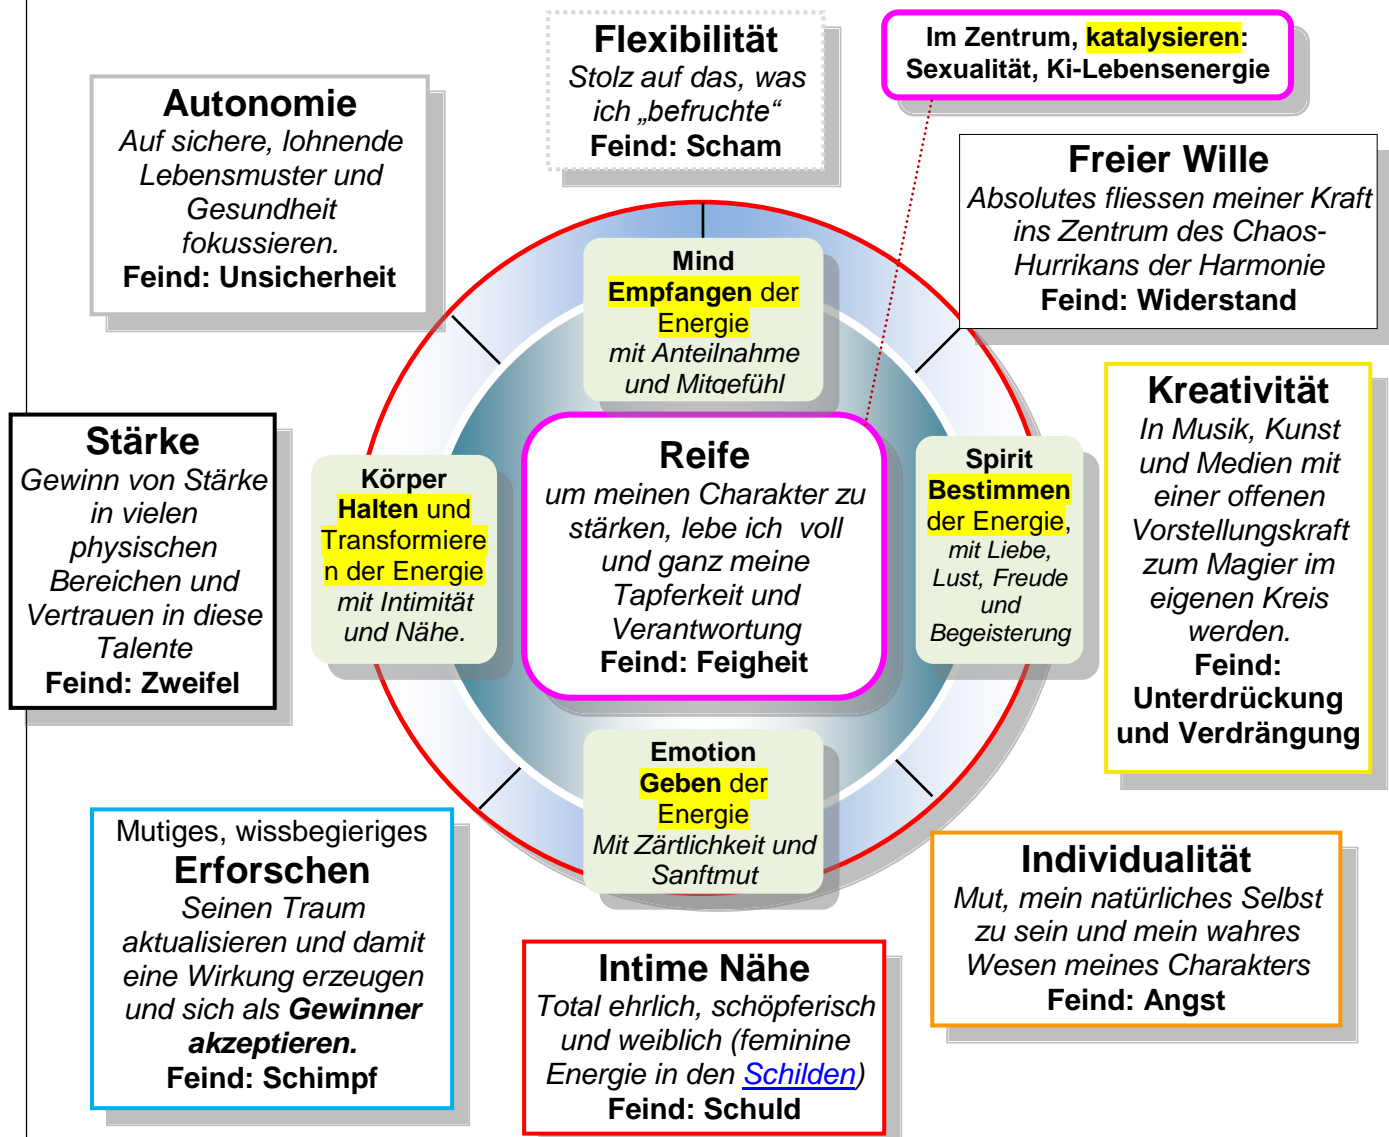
Flexibilität
Stolz auf das, was ich „befruchte“
Feind: Scham

Im Zentrum, katalysieren: Sexualität, Ki-Lebensenergie

Autonomie
Auf sichere, lohnende Lebensmuster und Gesundheit fokussieren.
Feind: Unsicherheit

Freier Wille
Absolutes fliessen meiner Kraft ins Zentrum des Chaos-Hurrikans der Harmonie
Feind: Widerstand

Mind
Empfangen der Energie
mit Anteilnahme und Mitgefühl

Kreativität
In Musik, Kunst und Medien mit einer offenen Vorstellungskraft zum Magier im eigenen Kreis werden.
Feind: Unterdrückung und Verdrängung

Stärke
Gewinn von Stärke in vielen physischen Bereichen und Vertrauen in diese Talente
Feind: Zweifel

Körper
Halten und Transformieren der Energie
mit Intimität und Nähe.

Reife
um meinen Charakter zu stärken, lebe ich voll und ganz meine Tapferkeit und Verantwortung
Feind: Feigheit

Spirit
Bestimmen der Energie,
mit Liebe, Lust, Freude und Begeisterung

Emotion
Geben der Energie
Mit Zärtlichkeit und Sanftmut

Mutiges, wissbegieriges
Erforschen
Seinen Traum aktualisieren und damit eine Wirkung erzeugen und sich als Gewinner akzeptieren.
Feind: Schimpf

Individualität
Mut, mein natürliches Selbst zu sein und mein wahres Wesen meines Charakters
Feind: Angst

Intime Nähe
Total ehrlich, schöpferisch und weiblich (feminine Energie in den Schilden)
Feind: Schuld